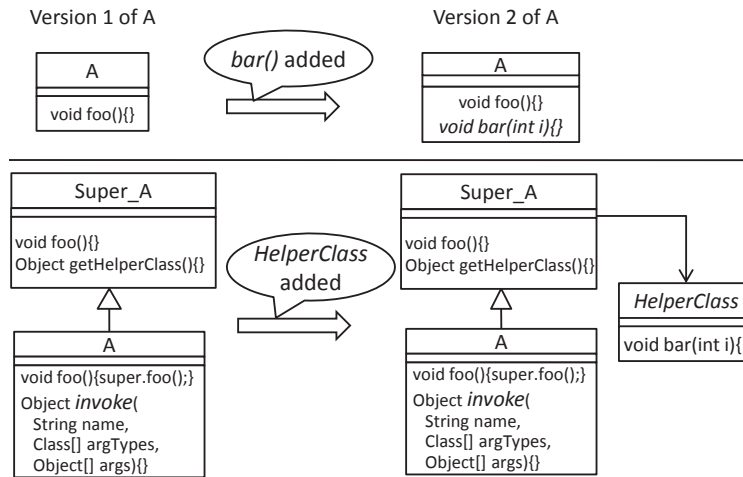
Version 1 of A

A

void foo(){}

*bar()* added

Version 2 of A

A

void foo(){}
*void bar(int i){}*

Super_A

void foo(){}
Object getHelperClass(){}

A

void foo(){super.foo();}
Object *invoke*(
String name,
Class[] argTypes,
Object[] args){}

*HelperClass* added

Super_A

void foo(){}
Object getHelperClass(){}

A

void foo(){super.foo();}
Object *invoke*(
String name,
Class[] argTypes,
Object[] args){}

*HelperClass*

void bar(int i){